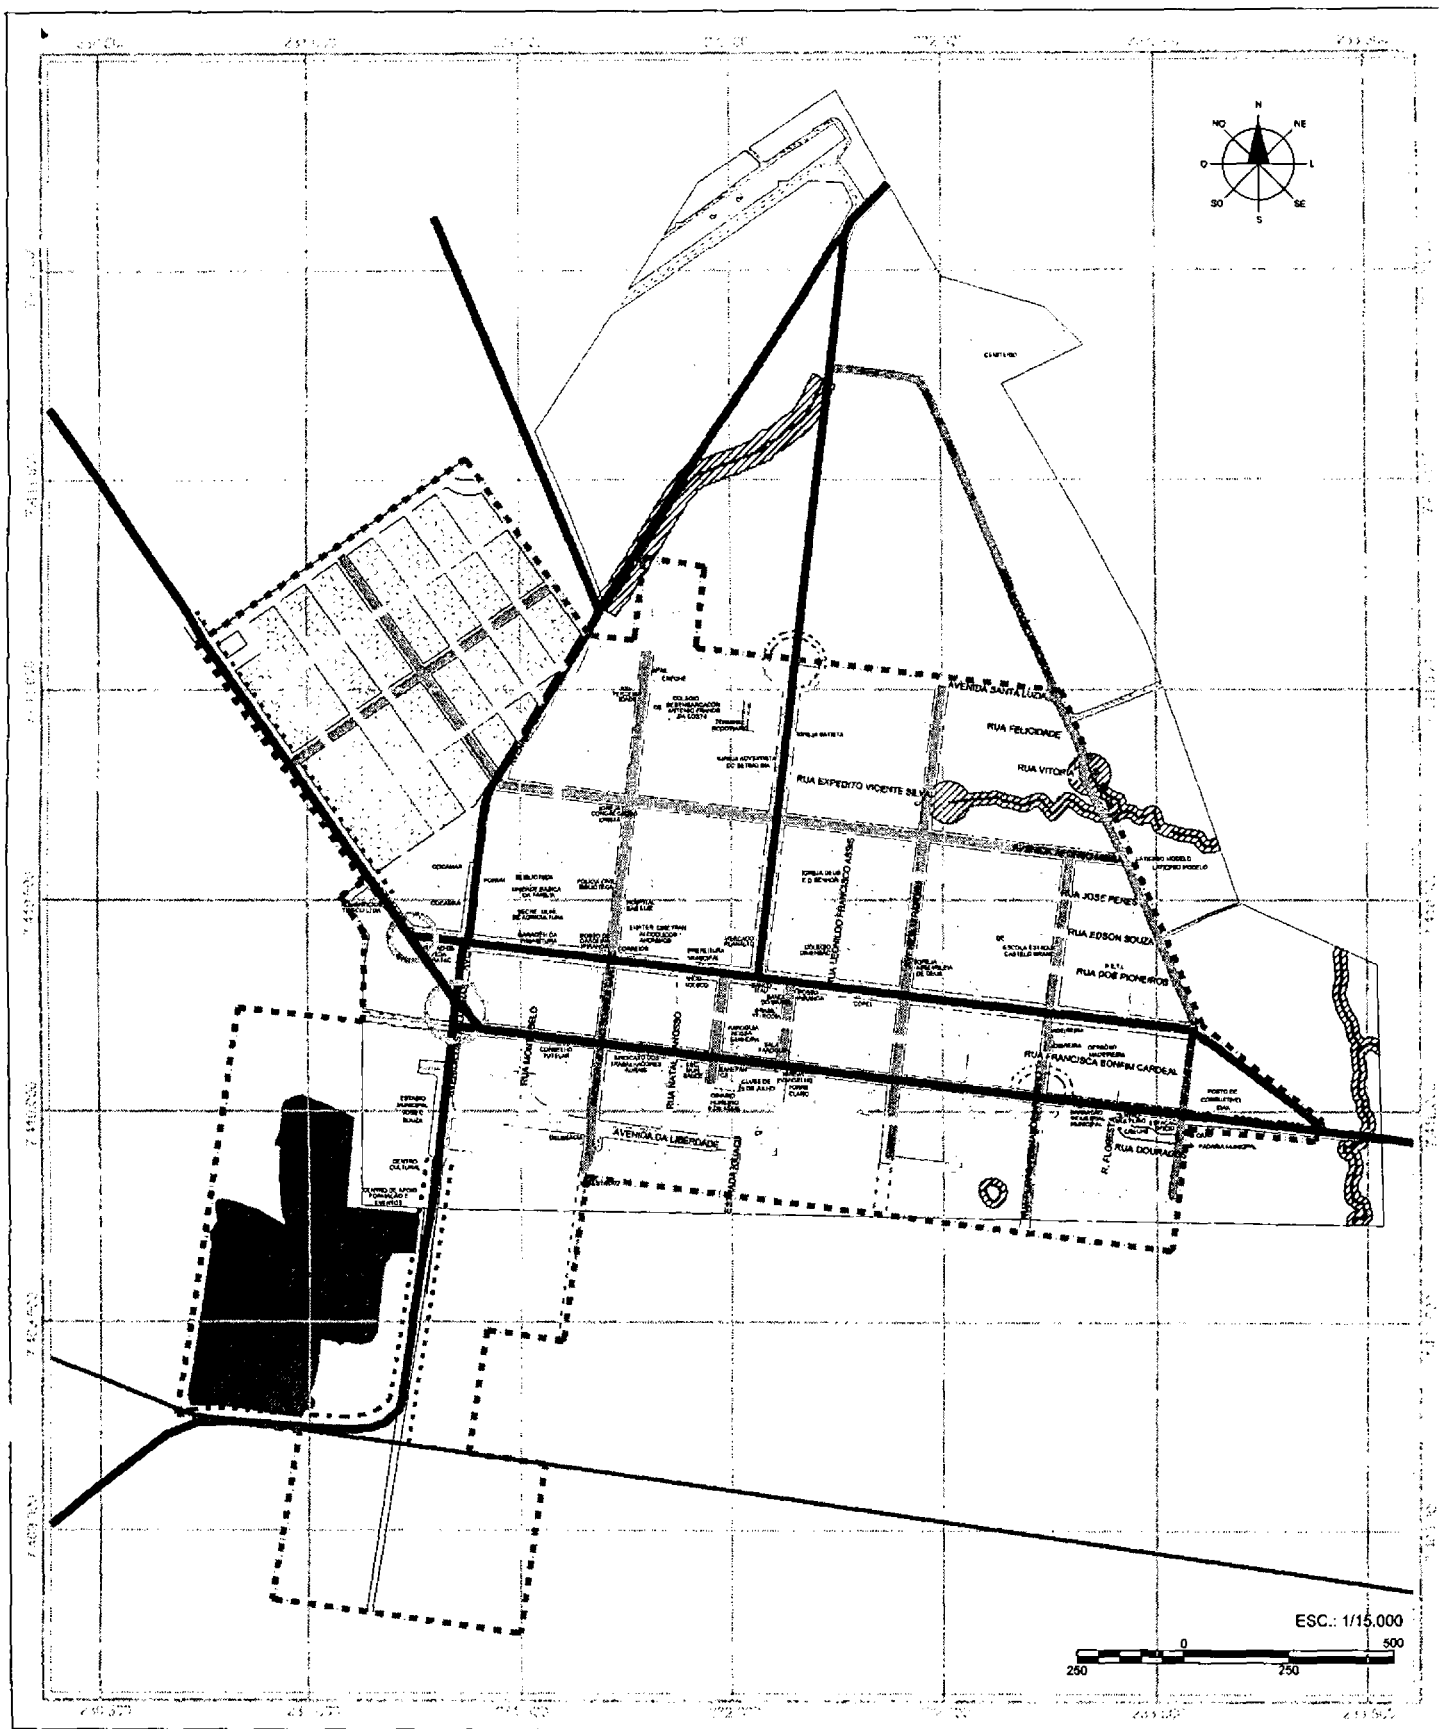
N
NO
NE
O
L
SO
SE
S

AVENIDA SANTA LUZIA
RUA FELICIDADE
RUA VITORIA
RUA EXPEDITO VICENTE SILVA
RUA LEOPOLDO FRANCISCO ASSIS
RUA JOSE PERES
RUA EDSON SOUZA
RUA DOS PIONEIROS
RUA FRANCISCA BONFIM CARDEAL
RUA MONTEBELO
RUA NATAL
AVENIDA DA LIBERDADE
RUA DOURADO
CEMITERIO
IGREJA BATISTA
IGREJA ADVENTISTA
HOSPITAL SÃO LUIZ
PREFEITURA MUNICIPAL
CONSELHO TUTELAR
COPEL
CENTRO CULTURAL
ESTADIO MUNICIPAL
CLUBE DE 15 DE JULHO
POSTO DE COMBUSTIVEL
PADARIA MUNICIPAL
DELEGACIA
CORREIOS
COCAMAR

ESC.: 1/15.000
250
0
250
500